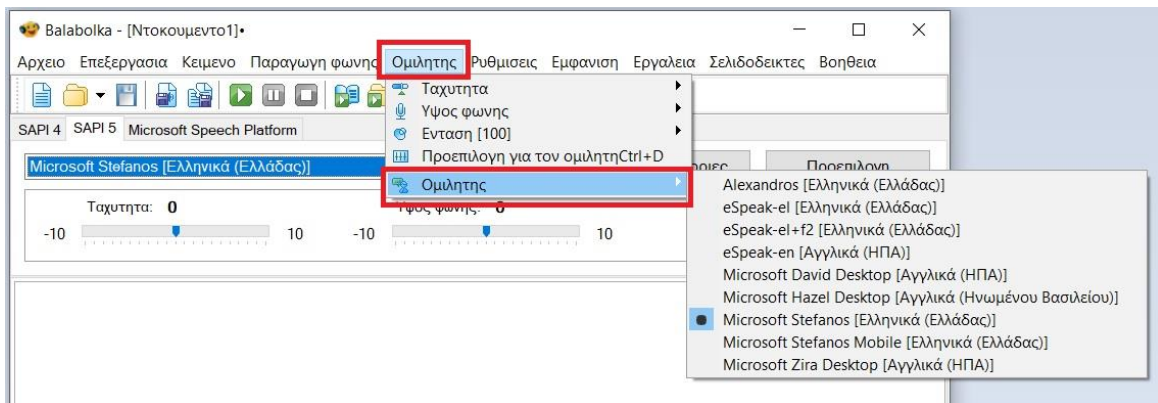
Balabolka - [Ντοκουμεντο1]•

Αρχειο Επεξεργασια Κειμενο Παραγωγη φωνης Ομιλητης Ρυθμισεις Εμφανιση Εργαλεια Σελιδοδεικτες Βοηθεια

SAPI 4 SAPI 5 Microsoft Speech Platform

Microsoft Stefanos [Ελληνικά (Ελλάδας)]

Ταχυτητα: 0

-10 10

Υψος φωνης: 0

-10 10

Προεπιλογη

Ταχυτητα
Υψος φωνης
Ενταση [100]
Προεπιλογη για τον ομιλητη Ctrl+D
Ομιλητης

Alexandros [Ελληνικά (Ελλάδας)]
eSpeak-el [Ελληνικά (Ελλάδας)]
eSpeak-el+f2 [Ελληνικά (Ελλάδας)]
eSpeak-en [Αγγλικά (ΗΠΑ)]
Microsoft David Desktop [Αγγλικά (ΗΠΑ)]
Microsoft Hazel Desktop [Αγγλικά (Ηνωμένου Βασιλείου)]
Microsoft Stefanos [Ελληνικά (Ελλάδας)]
Microsoft Stefanos Mobile [Ελληνικά (Ελλάδας)]
Microsoft Zira Desktop [Αγγλικά (ΗΠΑ)]